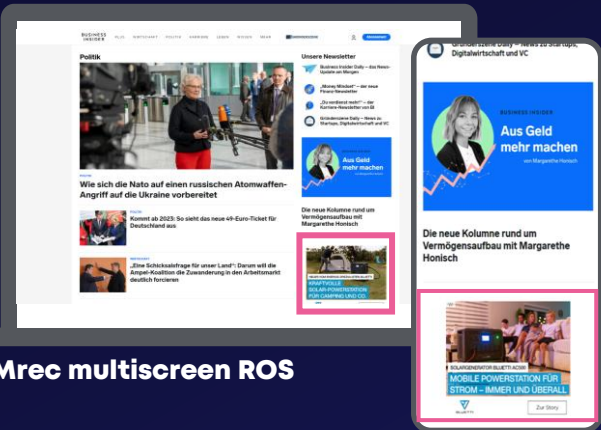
BUSINESS INSIDER

Politik

Unsere Newsletter

Business Insider Daily – Das News-Update am Morgen

„Money Mindset" – der neue Finanz-Newsletter

„Zu verdienst mehr!" – der Karriere-Newsletter von BI

Gründerszene Daily – News zu Startups, Digitalwirtschaft und VC

Wie sich die Nato auf einen russischen Atomwaffen-Angriff auf die Ukraine vorbereitet

Kommt ab 2023: So sieht das neue 49-Euro-Ticket für Deutschland aus

„Eine Schicksalsfrage für unser Land": Darum will die Ampel-Koalition die Zuwanderung in den Arbeitsmarkt deutlich forcieren

BUSINESS INSIDER

Aus Geld mehr machen

von Margarethe Honisch

Die neue Kolumne rund um Vermögensaufbau mit Margarethe Honisch

KRAFTVOLLE SOLAR-POWERSTATION FÜR CAMPING UND CO.

Mrec multiscreen ROS

Gründerszene Daily – News zu Startups, Digitalwirtschaft und VC

BUSINESS INSIDER

Aus Geld mehr machen

von Margarethe Honisch

Die neue Kolumne rund um Vermögensaufbau mit Margarethe Honisch

SOLARGENERATOR BLUETTI AC300

MOBILE POWERSTATION FÜR STROM – IMMER UND ÜBERALL

BLUETTI

Zur Story